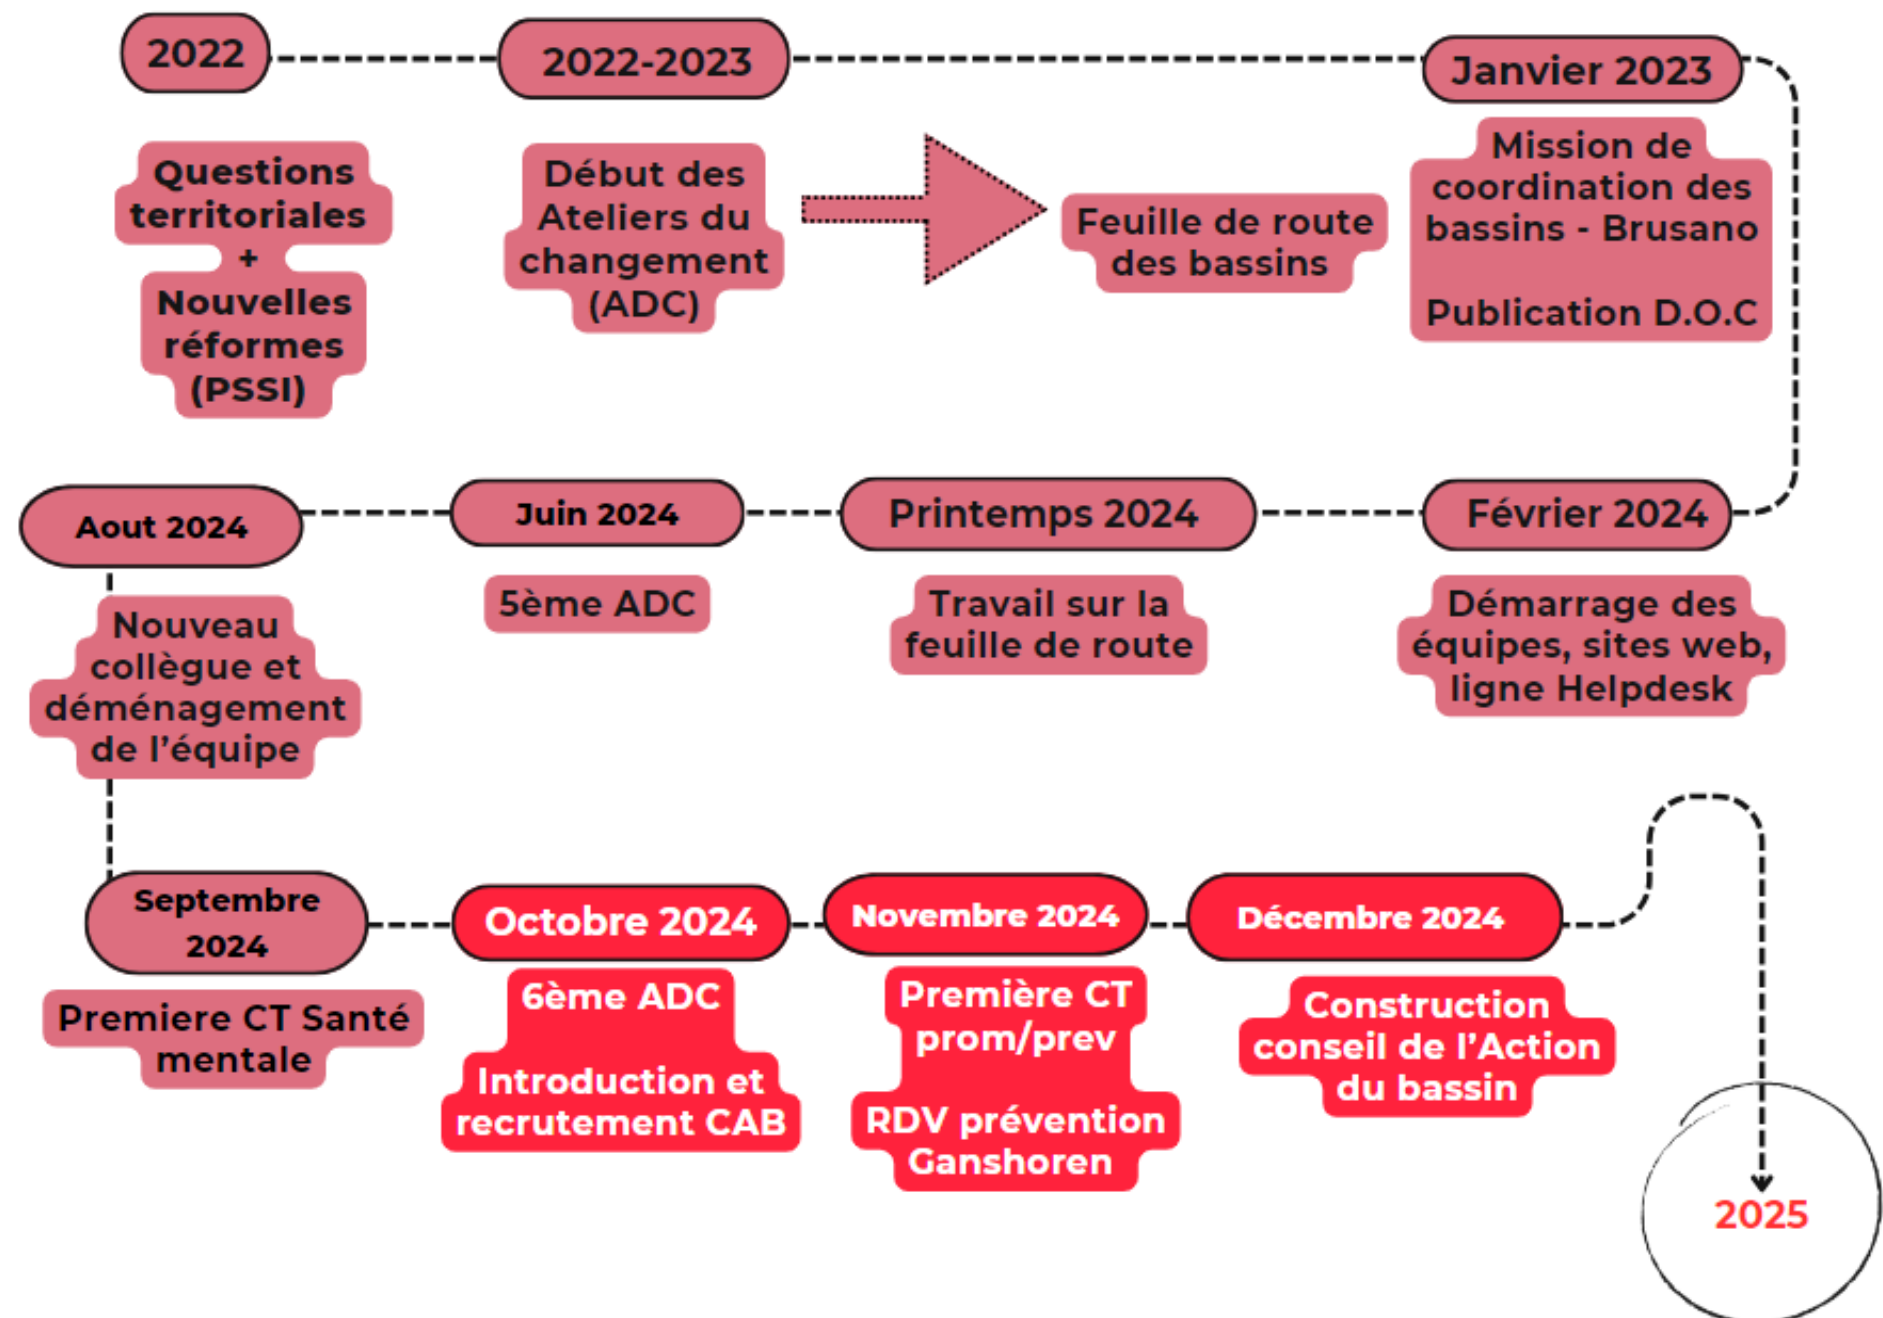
2022

Questions territoriales
+
Nouvelles réformes (PSSI)

2022-2023

Début des Ateliers du changement (ADC)

Feuille de route des bassins

Janvier 2023

Mission de coordination des bassins - Brusano

Publication D.O.C

Février 2024

Démarrage des équipes, sites web, ligne Helpdesk

Printemps 2024

Travail sur la feuille de route

Juin 2024

5ème ADC

Aout 2024

Nouveau collègue et déménagement de l'équipe

Septembre 2024

Premiere CT Santé mentale

Octobre 2024

6ème ADC

Introduction et recrutement CAB

Novembre 2024

Première CT prom/prev

RDV prévention Ganshoren

Décembre 2024

Construction conseil de l'Action du bassin

2025